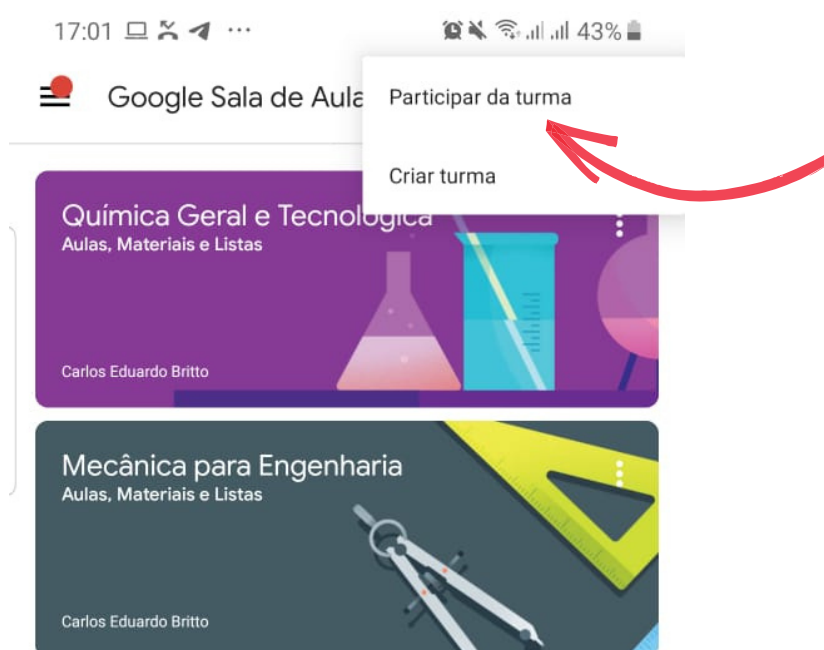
17:01 ··· 43%

Google Sala de Aula

Participar da turma

Criar turma

Química Geral e Tecnológica
Aulas, Materiais e Listas

Carlos Eduardo Britto

Mecânica para Engenharia
Aulas, Materiais e Listas

Carlos Eduardo Britto